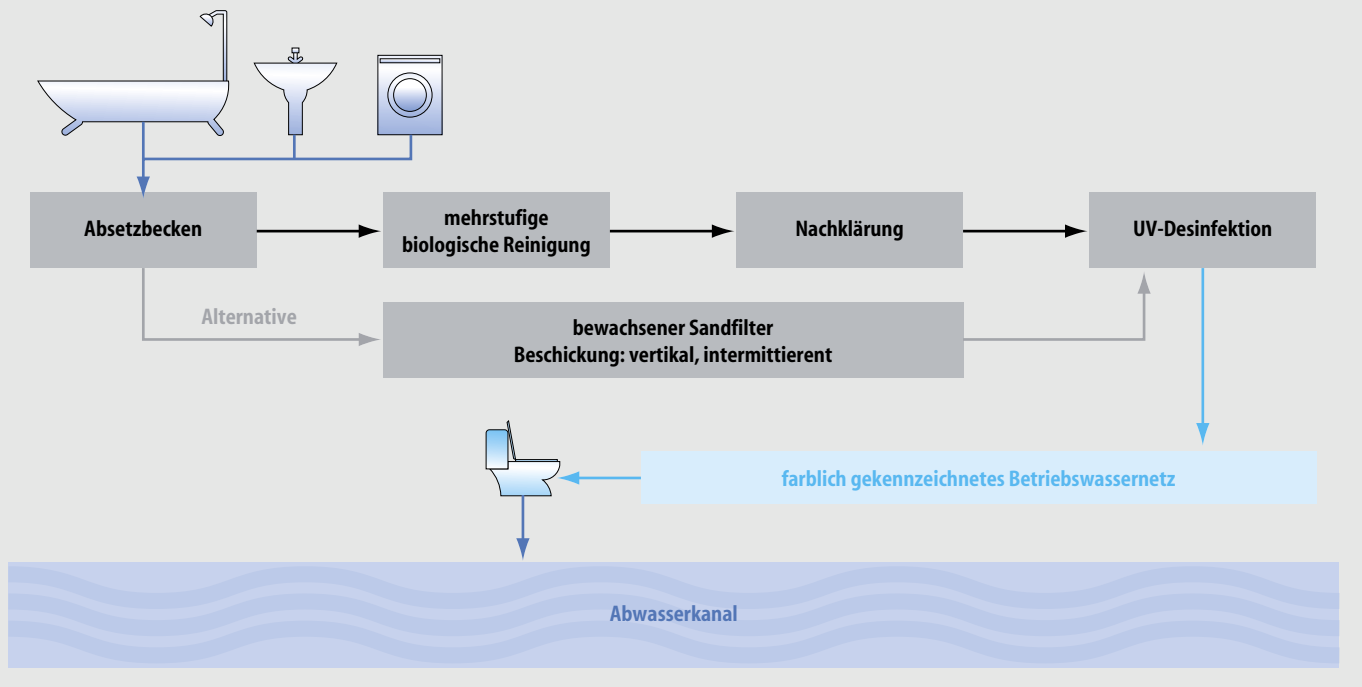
Absetzbecken

mehrstufige biologische Reinigung

Nachklärung

UV-Desinfektion

Alternative

bewachsener Sandfilter
Beschickung: vertikal, intermittierent

farblich gekennzeichnetes Betriebswassernetz

Abwasserkanal